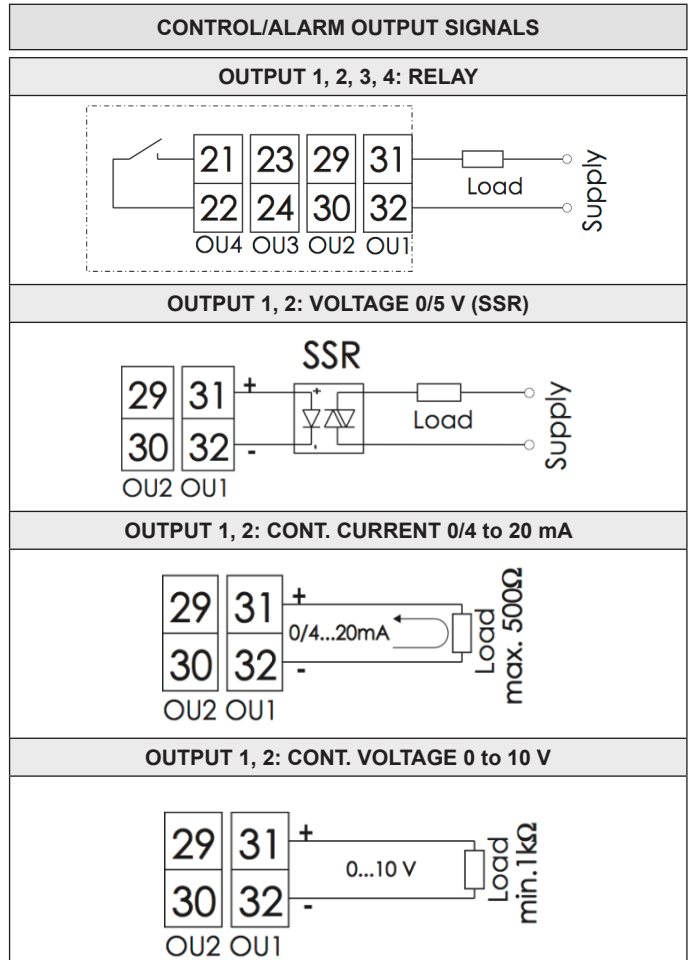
CONTROL/ALARM OUTPUT SIGNALS

OUTPUT 1, 2, 3, 4: RELAY

21 23 29 31
22 24 30 32
OU4 OU3 OU2 OU1
Load
Supply

OUTPUT 1, 2: VOLTAGE 0/5 V (SSR)

SSR
29 31
30 32
OU2 OU1
+
-
Load
Supply

OUTPUT 1, 2: CONT. CURRENT 0/4 to 20 mA

29 31
30 32
OU2 OU1
+
-
0/4...20mA
Load
max. 500Ω

OUTPUT 1, 2: CONT. VOLTAGE 0 to 10 V

29 31
30 32
OU2 OU1
+
-
0...10 V
Load
min.1kΩ